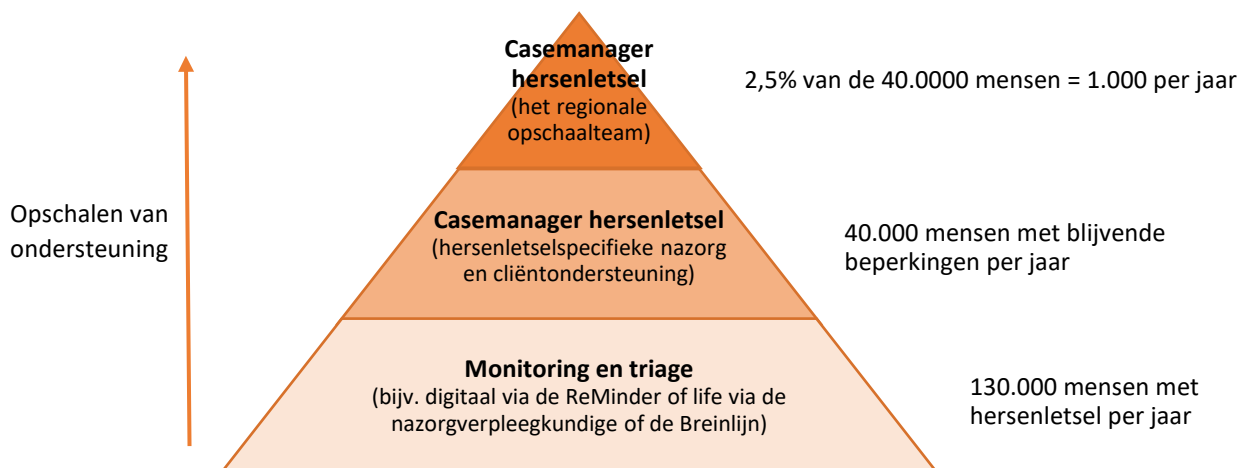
Opschalen van ondersteuning

Casemanager hersenletsel
(het regionale opschaalteam)

2,5% van de 40.0000 mensen = 1.000 per jaar

Casemanager hersenletsel
(hersenletselspecifieke nazorg en cliëntondersteuning)

40.000 mensen met blijvende beperkingen per jaar

Monitoring en triage
(bijv. digitaal via de ReMinder of life via de nazorgverpleegkundige of de Breinlijn)

130.000 mensen met hersenletsel per jaar